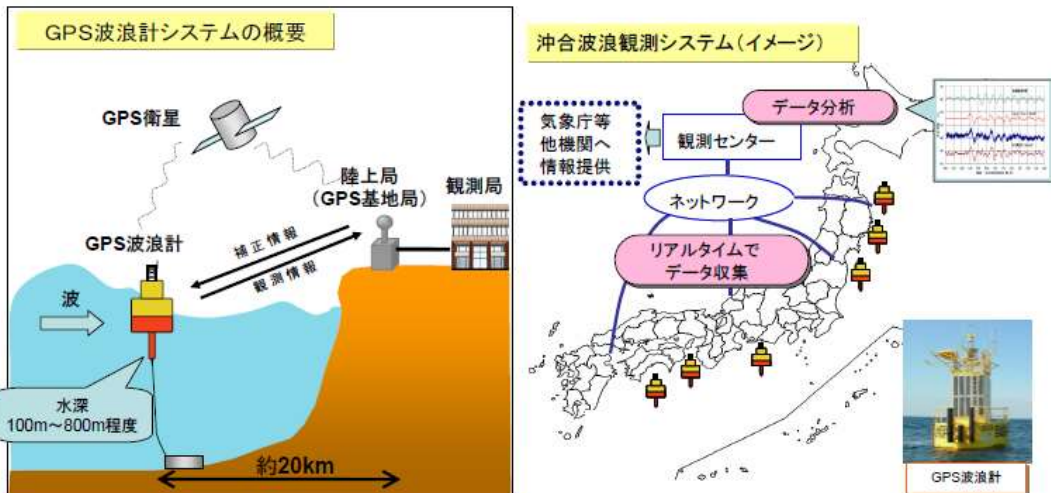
GPS波浪計システムの概要

GPS衛星

陸上局
(GPS基地局)

観測局

GPS波浪計

補正情報

観測情報

波

水深
100m～800m程度

約20km

沖合波浪観測システム(イメージ)

データ分析

気象庁等
他機関へ
情報提供

観測センター

ネットワーク

リアルタイムで
データ収集

GPS波浪計